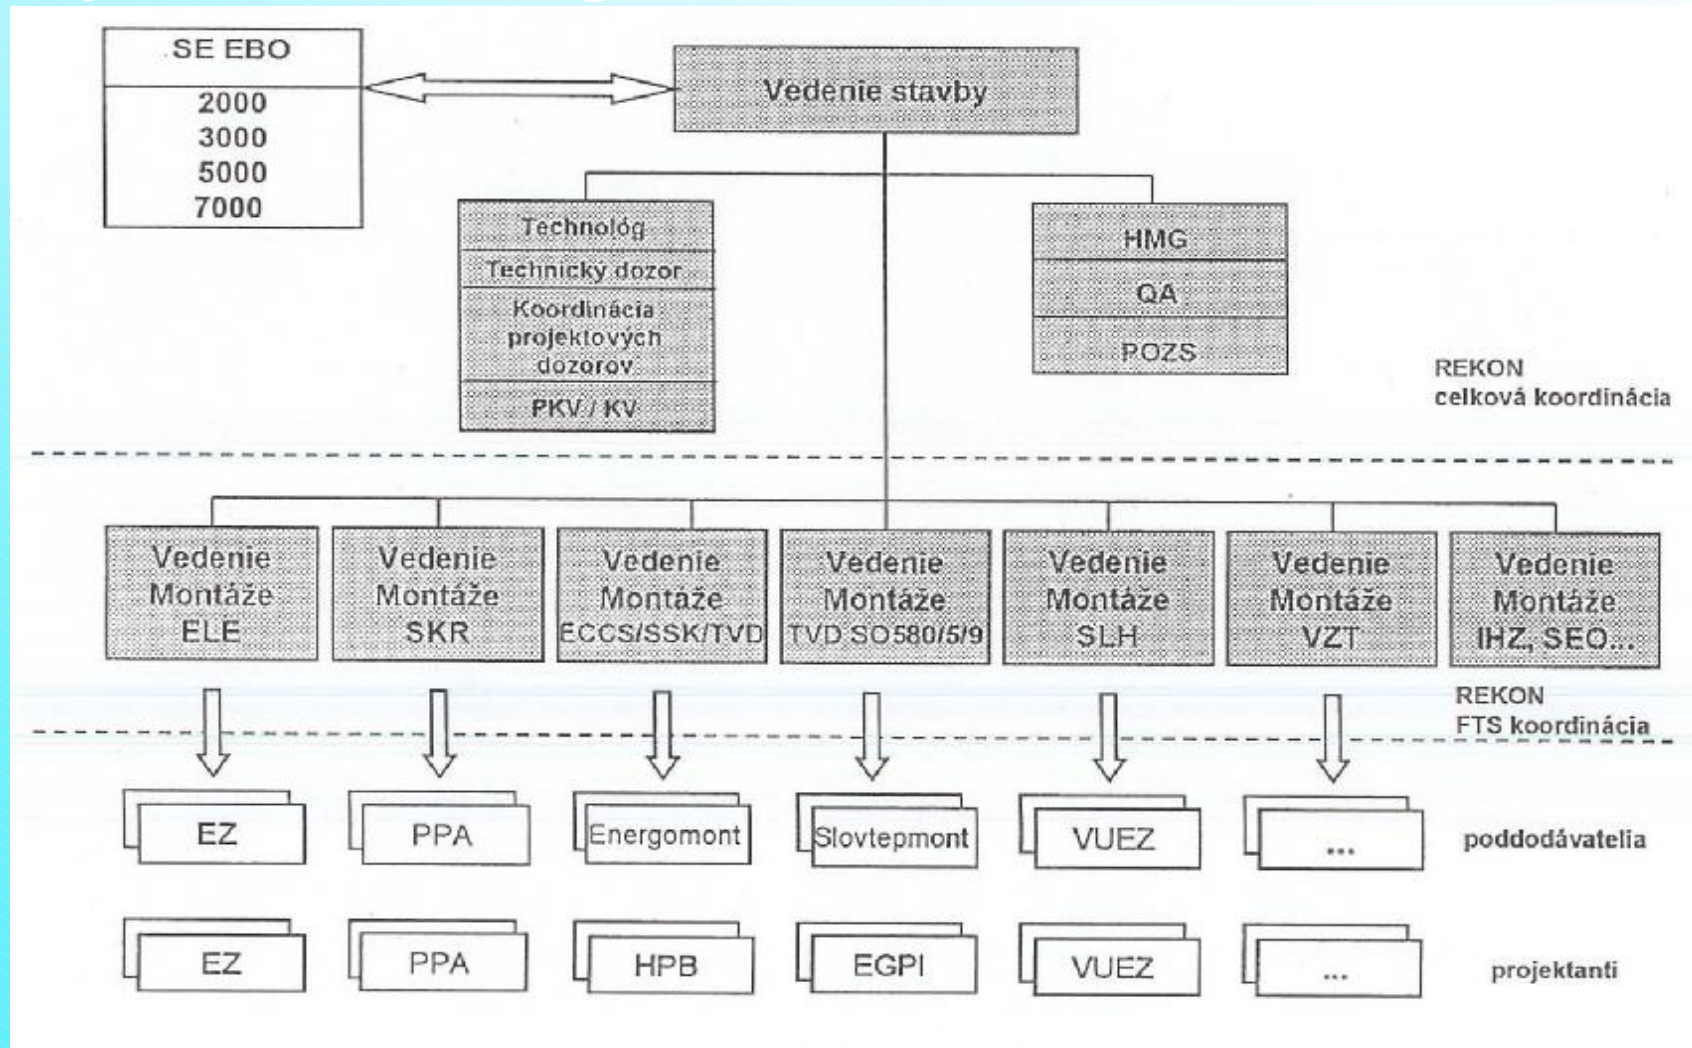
SE EBO

2000
3000
5000
7000

Vedenie stavby

Technológ
Technický dozor
Koordinácia projektových dozorov
PKV / KV

HMG
QA
POZS

REKON
celková koordinácia

Vedenie Montáže ELE

Vedenie Montáže SKR

Vedenie Montáže ECCS/SSK/TVD

Vedenie Montáže TVD SO580/5/9

Vedenie Montáže SLH

Vedenie Montáže VZT

Vedenie Montáže IHZ, SEO...

REKON
FTS koordinácia

EZ
PPA
Energomont
Slovtepmont
VUEZ
...
poddodávatelia

EZ
PPA
HPB
EGPI
VUEZ
...
projektanti